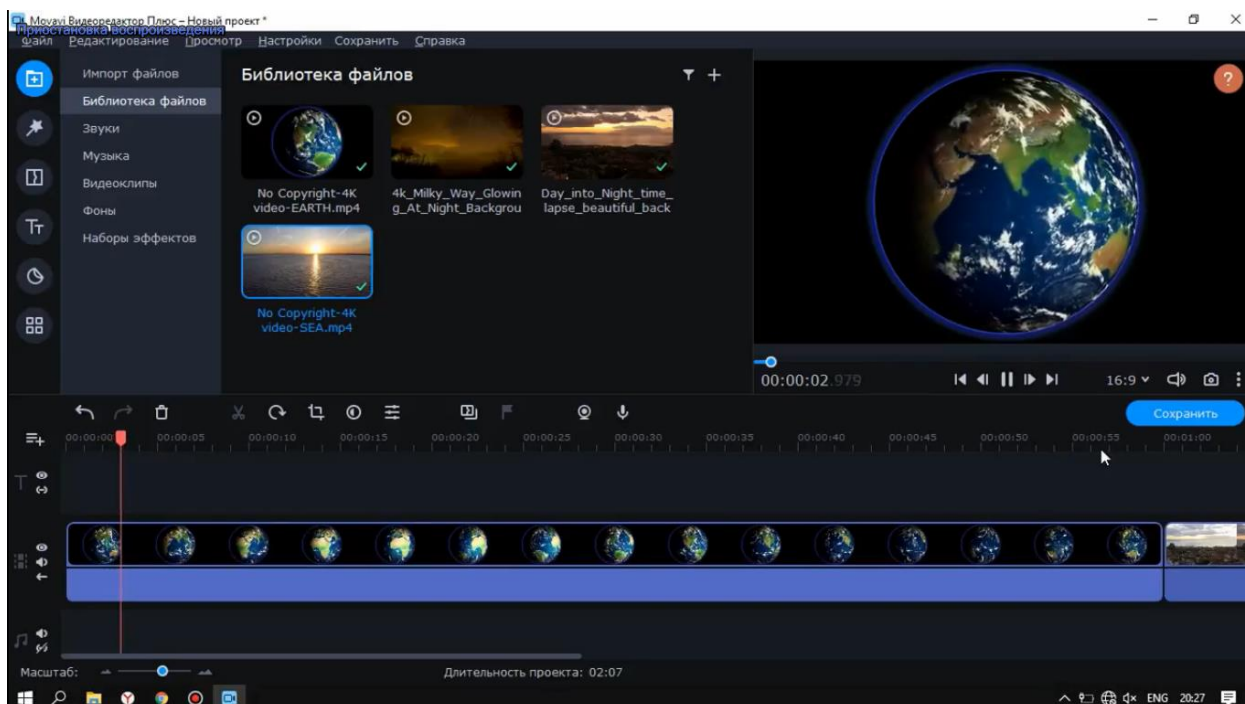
Movavi Видеоредактор Плюс – Новый проект *
Приостановка воспроизведения
Файл Редактирование Просмотр Настройки Сохранить Справка

Импорт файлов
Библиотека файлов
Звуки
Музыка
Видеоклипы
Фоны
Наборы эффектов

Библиотека файлов

No Copyright-4K video-EARTH.mp4
4k_Milky_Way_Glowing_At_Night_Backgrou
Day_into_Night_time_lapse_beautiful_back
No Copyright-4K video-SEA.mp4

?

00:00:02.979
16:9

Сохранить

00:00:00 00:00:05 00:00:10 00:00:15 00:00:20 00:00:25 00:00:30 00:00:35 00:00:40 00:00:45 00:00:50 00:00:55 00:01:00

Масштаб:
Длительность проекта: 02:07

ENG 20:27